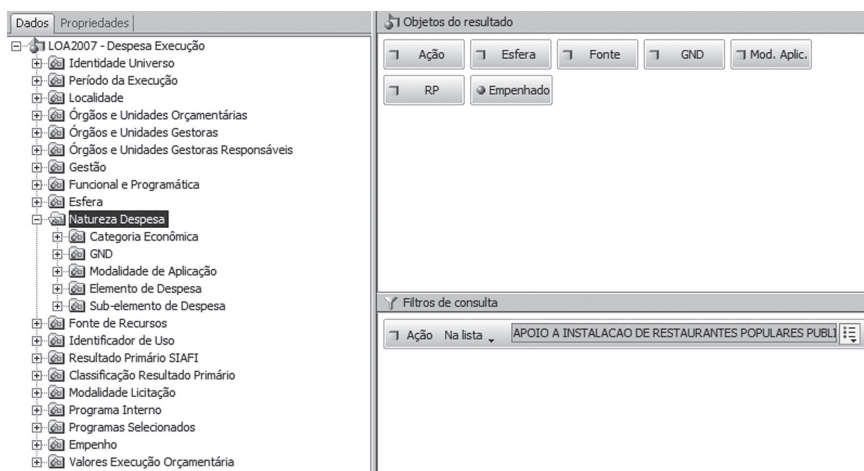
Dados | Propriedades

LOA2007 - Despesa Execução
Identidade Universo
Período da Execução
Localidade
Órgãos e Unidades Orçamentárias
Órgãos e Unidades Gestoras
Órgãos e Unidades Gestoras Responsáveis
Gestão
Funcional e Programática
Esfera
Natureza Despesa
Categoria Econômica
GND
Modalidade de Aplicação
Elemento de Despesa
Sub-elemento de Despesa
Fonte de Recursos
Identificador de Uso
Resultado Primário SIAFI
Classificação Resultado Primário
Modalidade Licitação
Programa Interno
Programas Selecionados
Empenho
Valores Execução Orçamentária

Objetos do resultado

Ação
Esfera
Fonte
GND
Mod. Aplic.
RP
Empenhado

Filtros de consulta

Ação Na lista APOIO A INSTALACAO DE RESTAURANTES POPULARES PUBLI